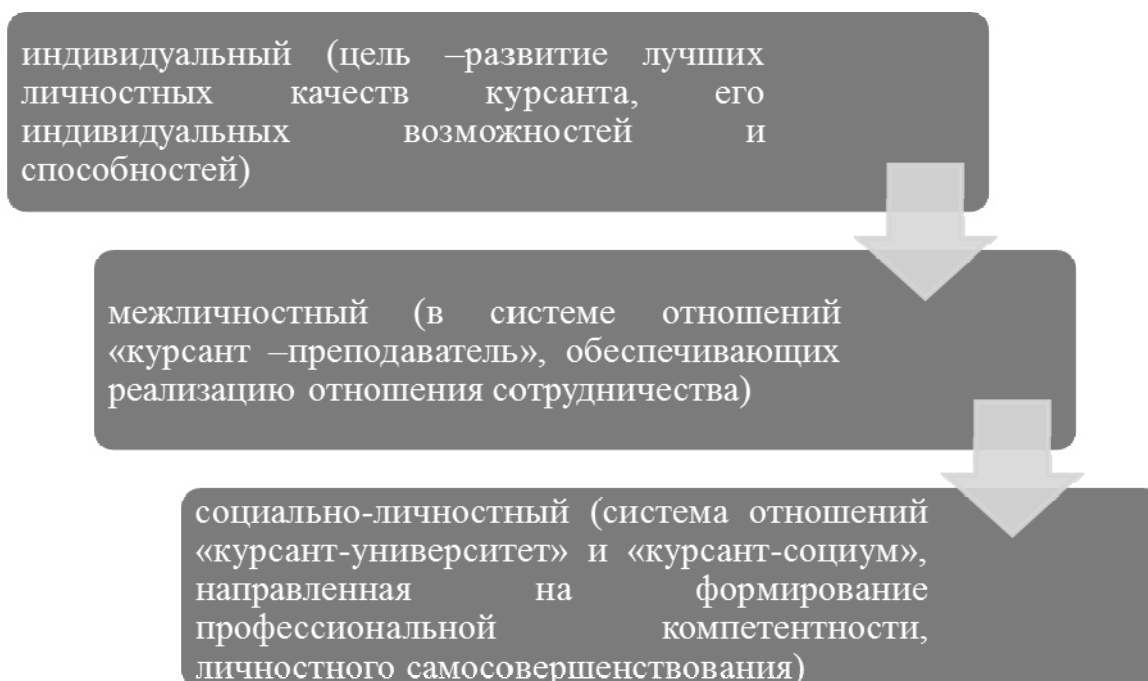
индивидуальный (цель –развитие лучших личностных качеств курсанта, его индивидуальных возможностей и способностей)

межличностный (в системе отношений «курсант –преподаватель», обеспечивающих реализацию отношения сотрудничества)

социально-личностный (система отношений «курсант-университет» и «курсант-социум», направленная на формирование профессиональной компетентности, личностного самосовершенствования)